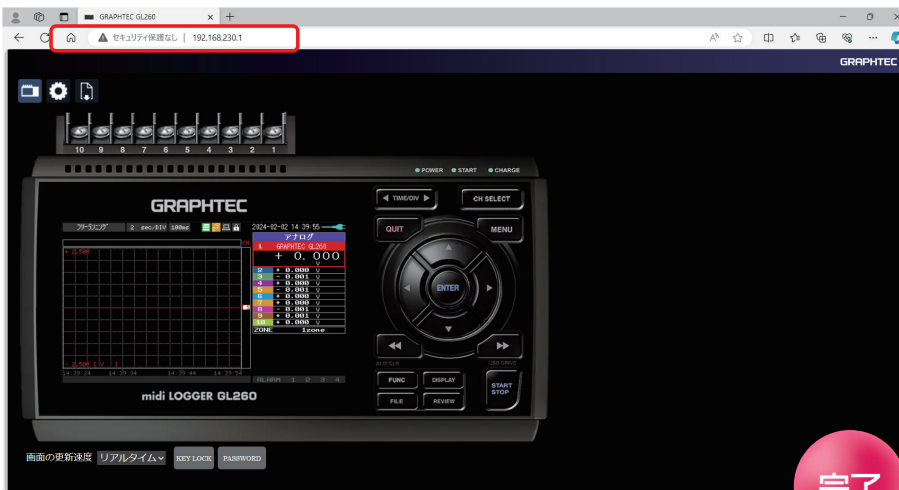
GRAPHTEC GL260

セキュリティ保護なし | 192.168.230.1

GRAPHTEC

10 9 8 7 6 5 4 3 2 1

POWER START CHARGE

GRAPHTEC

フリーランニング 2 sec/DIV 100ms 2024-02-02 14:29:55

+ 2.500

アナログ
1 GRAPHTEC GL260
+ 0.000
V
2 + 0.000 V
3 - 0.001 V
4 + 0.000 V
5 - 0.001 V
6 + 0.000 V
7 + 0.000 V
8 - 0.001 V
9 + 0.001 V
10 + 0.000 V
ZONE 1zone

- 2.500 [ V ] 1

14:29:24 14:29:34 14:29:44 14:29:54

ALARM 1 2 3 4

midi LOGGER GL260

TIME/DIV

CH SELECT

QUIT

MENU

ENTER

AUTO CLR

USB DRIVE

FUNC

DISPLAY

FILE

REVIEW

START STOP

画面の更新速度 リアルタイム KEY LOCK PASSWORD

完了